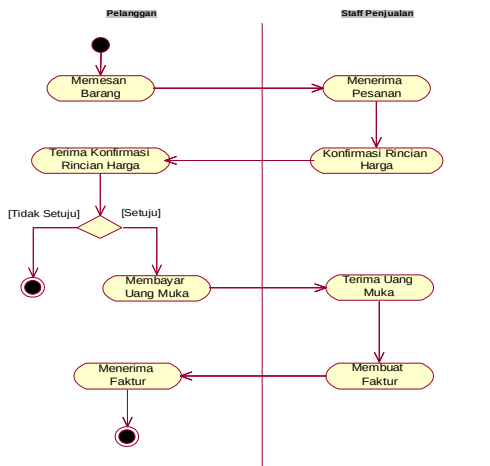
Pelanggan

Staff Penjualan

Memesan Barang

Menerima Pesanan

Terima Konfirmasi Rincian Harga

Konfirmasi Rincian Harga

[Tidak Setuju]

[Setuju]

Membayar Uang Muka

Terima Uang Muka

Menerima Faktur

Membuat Faktur